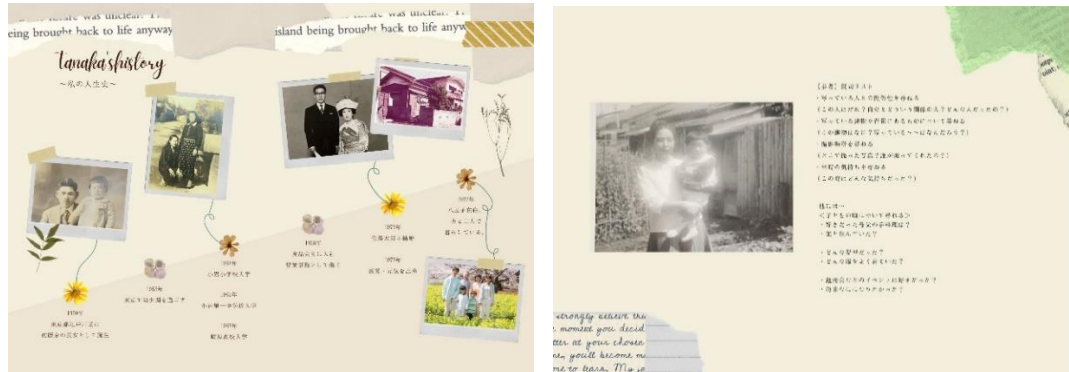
eing brought back to life anyw

island being brought back to life anyw

tanaka's history
~私の人生史~

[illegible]

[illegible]

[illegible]

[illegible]

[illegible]

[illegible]

【参考】質問リスト
・写っている人たちの関係を尋ねる
（この人は何ちゃん？おばあちゃん？）
・写っている建物や場所について尋ねる
（この建物はなんていう名前？）
・撮影時期を尋ねる
（どこで撮ったの？）
・当時の気持ちを尋ねる
（この時にどんな気持ちだった？）

他にも…
・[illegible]
・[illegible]

・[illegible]
・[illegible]

・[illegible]
・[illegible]

strongly believe th
moment you decid
tter at your choser
you'll become m
me to learn. My